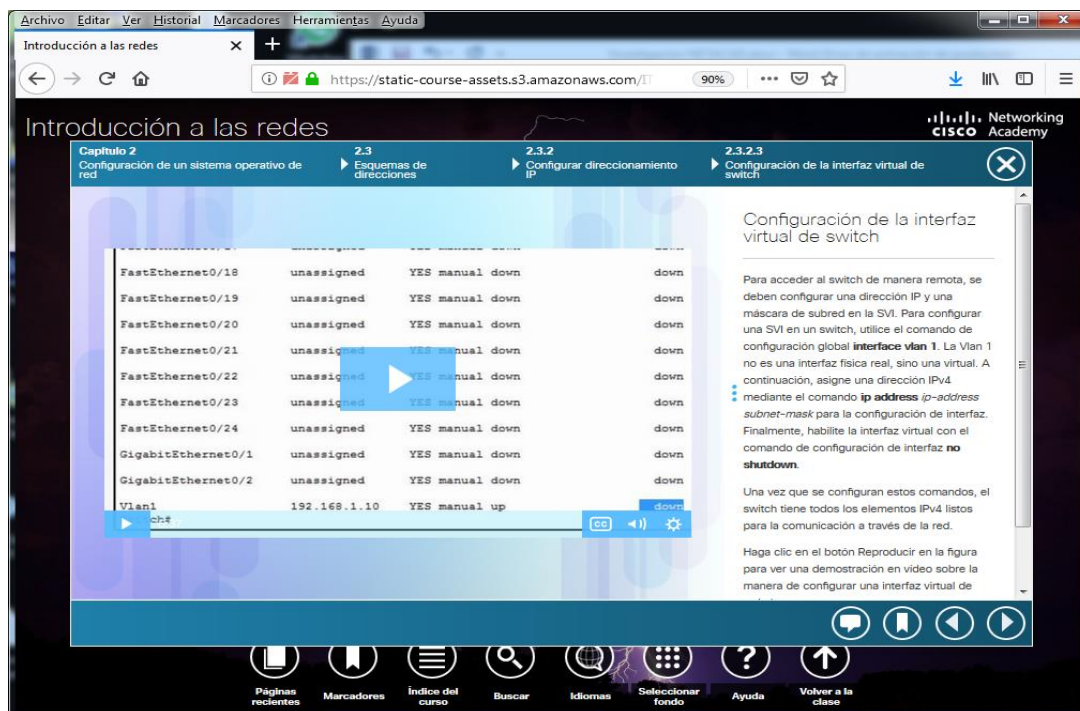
Archivo Editar Ver Historial Marcadores Herramientas Ayuda

Introducción a las redes ×

https://static-course-assets.s3.amazonaws.com/I 90%

Introducción a las redes

Cisco Networking Academy

Capítulo 2
Configuración de un sistema operativo de red

2.3
Esquemas de direcciones

2.3.2
Configurar direccionamiento IP

2.3.2.3
Configuración de la interfaz virtual de switch

| | | | |
|---|---|---|---|
| FastEthernet0/18 | unassigned | YES manual down | down |
| FastEthernet0/19 | unassigned | YES manual down | down |
| FastEthernet0/20 | unassigned | YES manual down | down |
| FastEthernet0/21 | unassigned | YES manual down | down |
| FastEthernet0/22 | unassigned | YES manual down | down |
| FastEthernet0/23 | unassigned | YES manual down | down |
| FastEthernet0/24 | unassigned | YES manual down | down |
| GigabitEthernet0/1 | unassigned | YES manual down | down |
| GigabitEthernet0/2 | unassigned | YES manual down | down |
| Vlan1 | 192.168.1.10 | YES manual up | down |

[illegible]ch#

CC

Configuración de la interfaz virtual de switch

Para acceder al switch de manera remota, se deben configurar una dirección IP y una máscara de subred en la SVI. Para configurar una SVI en un switch, utilice el comando de configuración global interface vlan 1. La Vlan 1 no es una interfaz física real, sino una virtual. A continuación, asigne una dirección IPv4 mediante el comando ip address ip-address subnet-mask para la configuración de interfaz. Finalmente, habilite la interfaz virtual con el comando de configuración de interfaz no shutdown.

Una vez que se configuran estos comandos, el switch tiene todos los elementos IPv4 listos para la comunicación a través de la red.

Haga clic en el botón Reproducir en la figura para ver una demostración en video sobre la manera de configurar una interfaz virtual de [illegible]

Páginas recientes
Marcadores
Índice del curso
Buscar
Idiomas
Seleccionar fondo
Ayuda
Volver a la clase